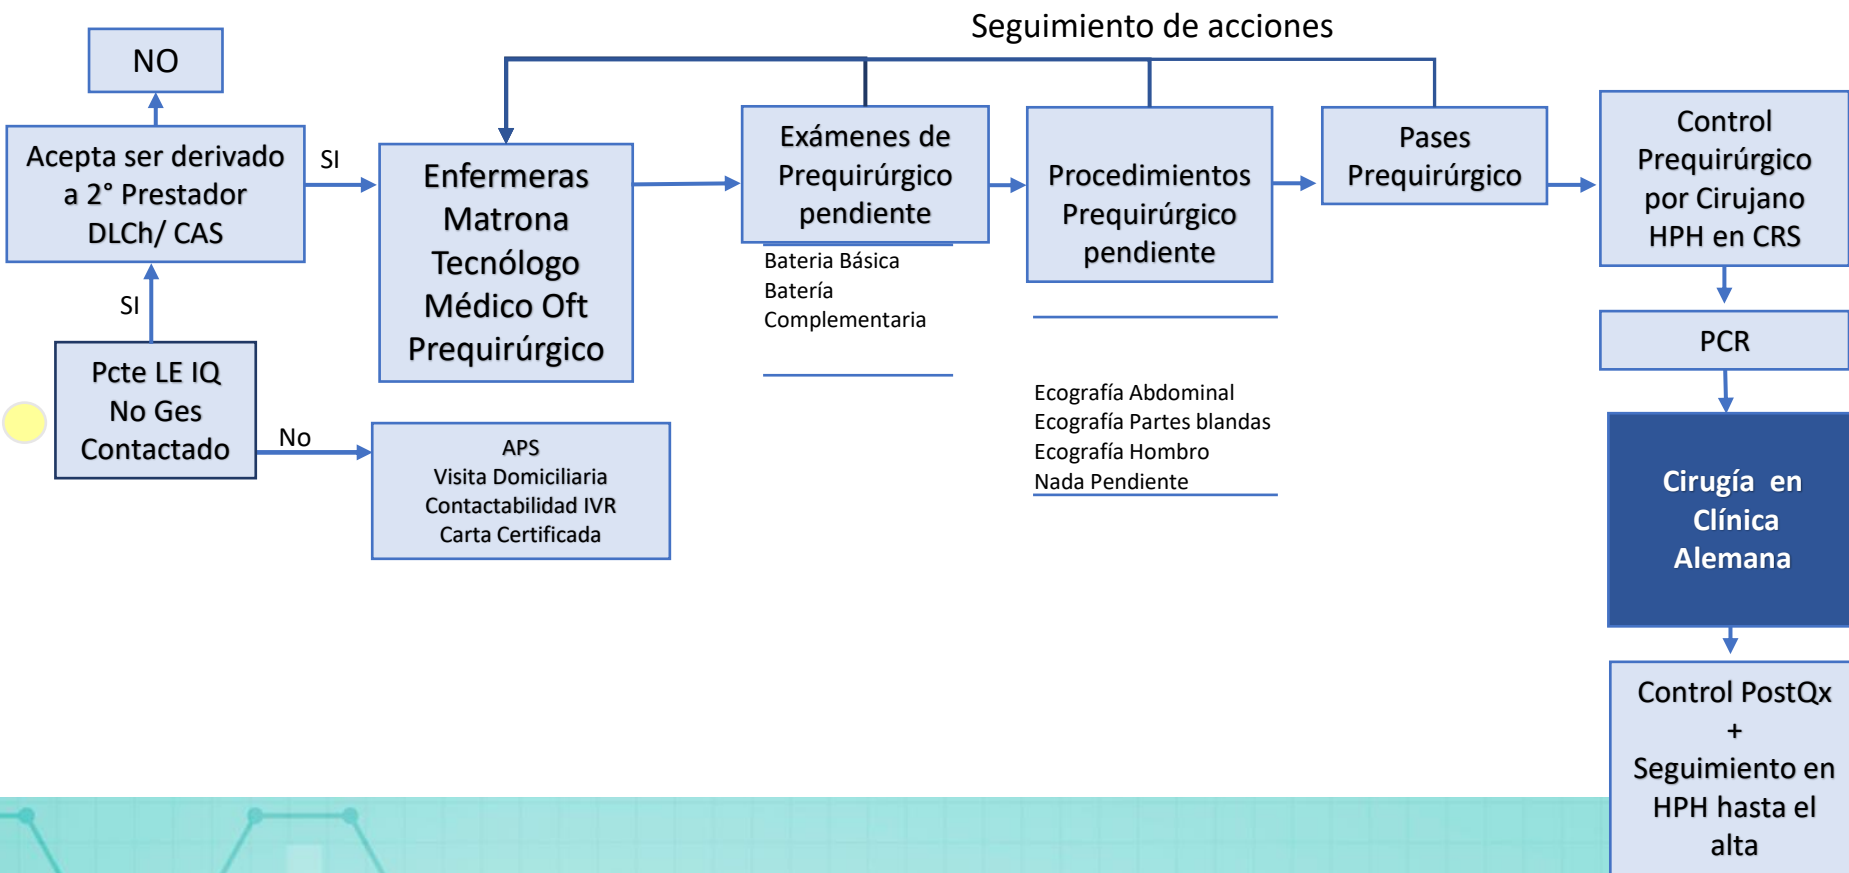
Seguimiento de acciones

NO

Acepta ser derivado a 2° Prestador DLCh/ CAS

SI

SI

Pcte LE IQ No Ges Contactado

No

APS
Visita Domiciliaria
Contactabilidad IVR
Carta Certificada

Enfermeras Matrona Tecnólogo Médico Oft Prequirúrgico

Exámenes de Prequirúrgico pendiente

Bateria Básica
Batería Complementaria

Procedimientos Prequirúrgico pendiente

Ecografía Abdominal
Ecografía Partes blandas
Ecografía Hombro
Nada Pendiente

Pases Prequirúrgico

Control Prequirúrgico por Cirujano HPH en CRS

PCR

Cirugía en Clínica Alemana

Control PostQx + Seguimiento en HPH hasta el alta